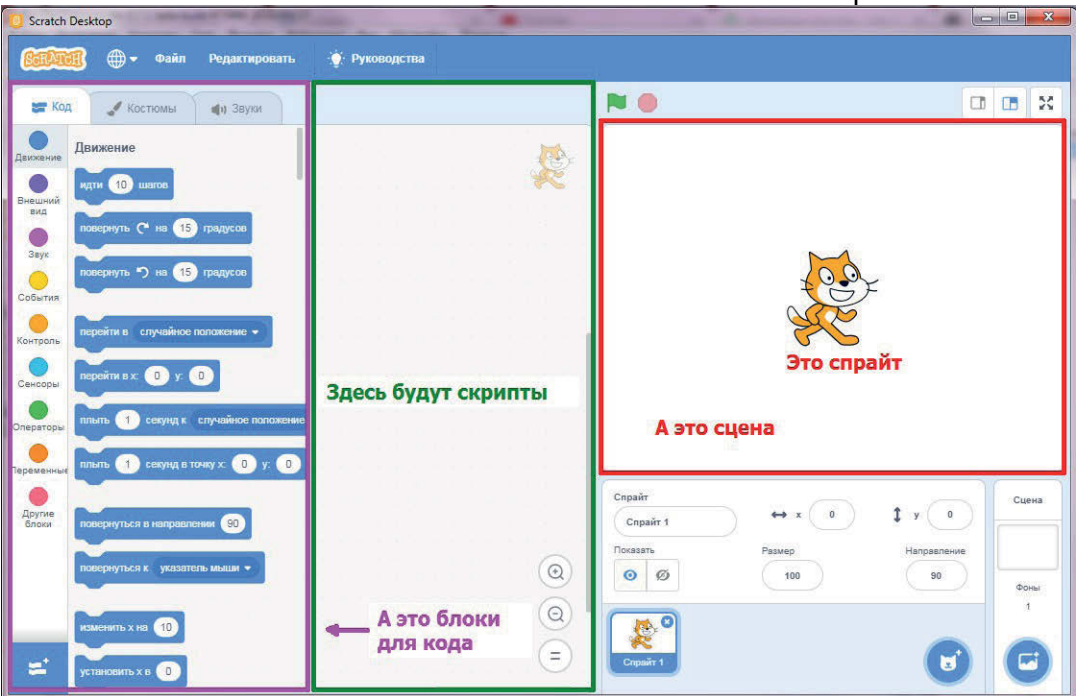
Scratch Desktop

SCRATCH Файл Редактировать Руководства

Код Костюмы Звуки

Движение
Внешний вид
Звук
События
Контроль
Сенсоры
Операторы
Переменные
Другие блоки

Движение

идти 10 шагов

повернуть на 15 градусов

повернуть на 15 градусов

перейти в случайное положение

перейти в x: 0 y: 0

плыть 1 секунд к случайное положение

плыть 1 секунд в точку x: 0 y: 0

повернуться в направлении 90

повернуться к указатель мыши

изменить x на 10

установить x в 0

Здесь будут скрипты

А это блоки для кода

Это спрайт

А это сцена

Спрайт Спрайт 1 x 0 y 0

Показать Размер 100 Направление 90

Спрайт 1

Сцена

Фоны 1